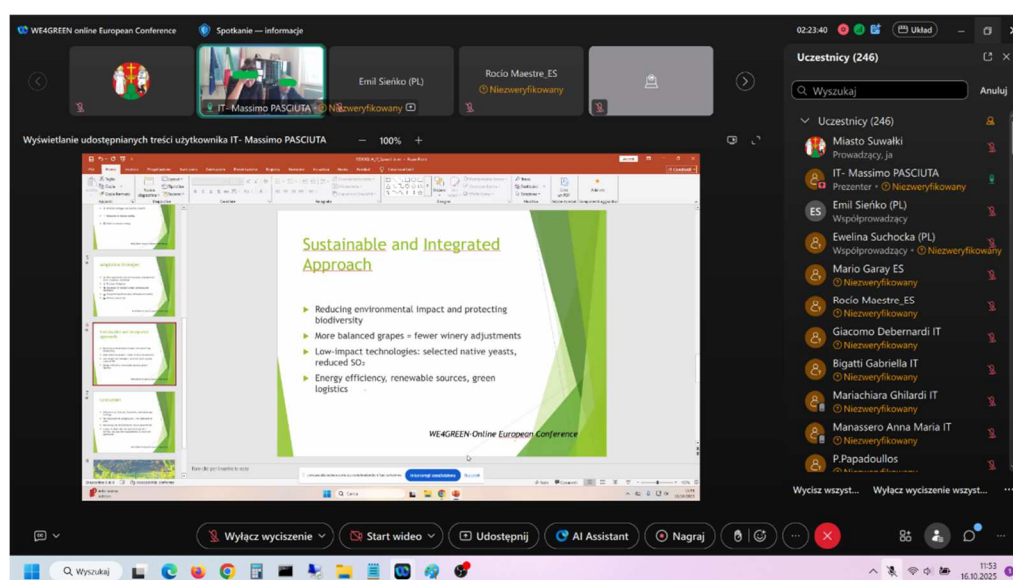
WE4GREEN online European Conference
Spotkanie — informacje
02:23:40
Układ

Emil Sieńko (PL)
Rocio Maestre_ES
Niezweryfikowany
IT- Massimo PASCIUTA • Niezweryfikowany

Wyświetlanie udostępnianych treści użytkownika IT- Massimo PASCIUTA
100%

Sustainable and Integrated Approach

Reducing environmental impact and protecting biodiversity

More balanced grapes = fewer winery adjustments

Low-impact technologies: selected native yeasts, reduced $SO_2$

Energy efficiency, renewable sources, green logistics

WE4GREEN-Online European Conference

Uczestnicy (246)
Wyszukaj
Anuluj
Uczestnicy (246)
Miasto Suwałki
Prowadzący, ja
IT- Massimo PASCIUTA
Prezenter • Niezweryfikowany
Emil Sieńko (PL)
Współprowadzący
Ewelina Suchocka (PL)
Współprowadzący • Niezweryfikowany
Mario Garay ES
Niezweryfikowany
Rocio Maestre_ES
Niezweryfikowany
Giacomo Debernardi IT
Niezweryfikowany
Bigatti Gabriella IT
Niezweryfikowany
Mariachiara Ghilardi IT
Niezweryfikowany
Manassero Anna Maria IT
Niezweryfikowany
P.Papadoullos
Wycisz wszyst...
Wyłącz wyciszenie wszyst...

Wyłącz wyciszenie
Start wideo
Udostępnij
AI Assistant
Nagraj

Wyszukaj
11:53
16.10.2025